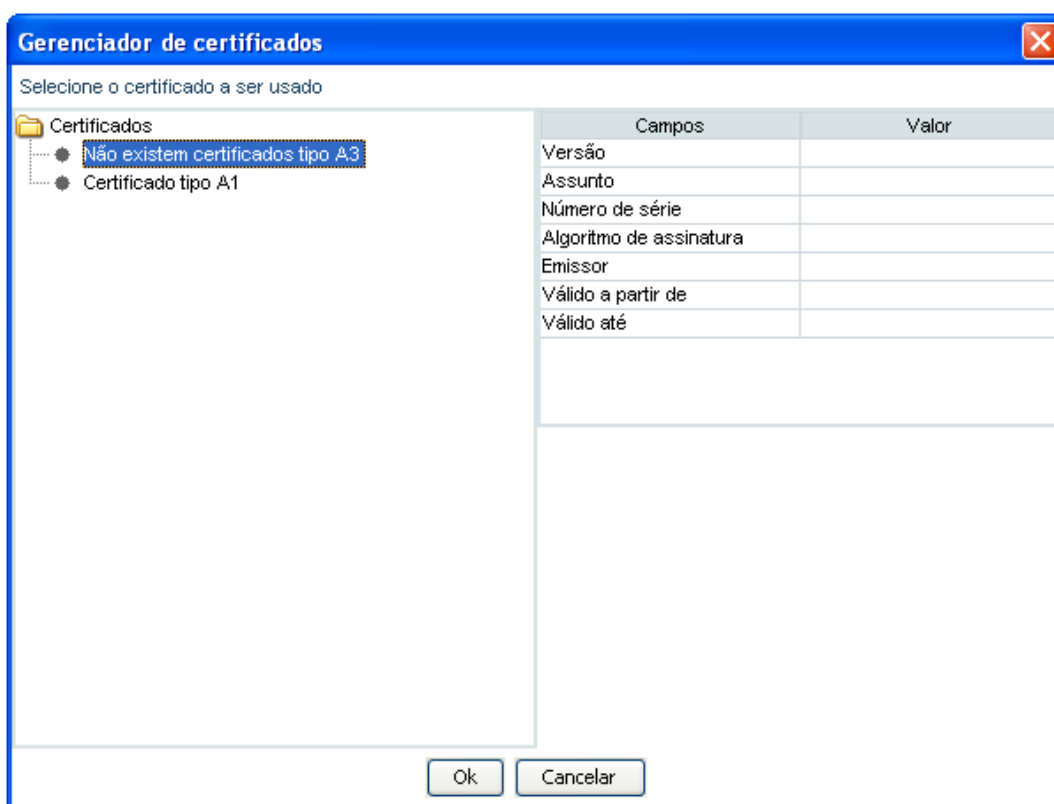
Gerenciador de certificados

Selecione o certificado a ser usado

Certificados
Não existem certificados tipo A3
Certificado tipo A1

| Campos | Valor |
|---|---|
| Versão | |
| Assunto | |
| Número de série | |
| Algoritmo de assinatura | |
| Emissor | |
| Válido a partir de | |
| Válido até | |

Ok
Cancelar